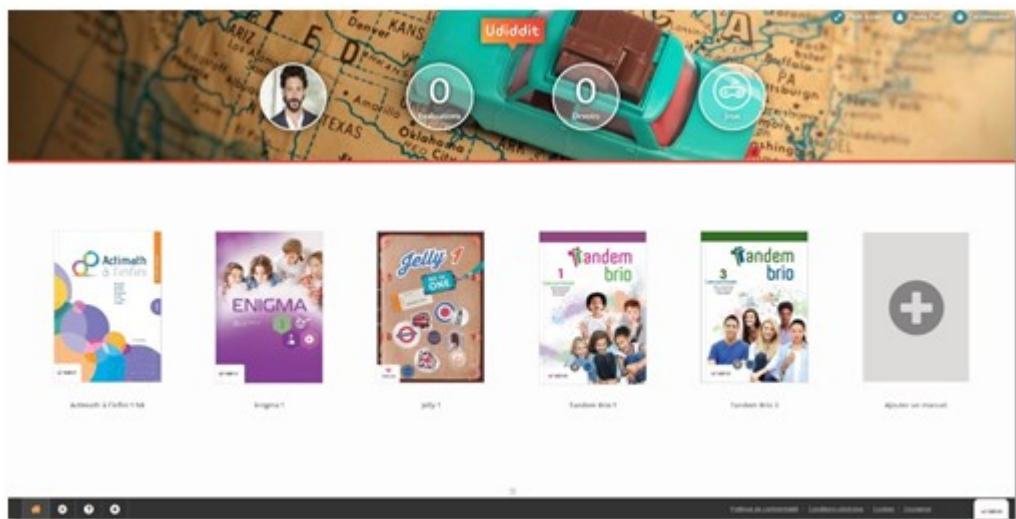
Udiddit

0
Évaluations

0
Devoirs

Jeux

Actimath à l'infini

ENIGMA

Jelly 1
ONE

tandem brio
1

tandem brio
3

Actimath à l'infini 1 bk

Enigma 1

Jelly 1

Tandem Brio 1

Tandem Brio 3

Ajouter un manuel

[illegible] | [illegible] | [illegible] | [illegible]